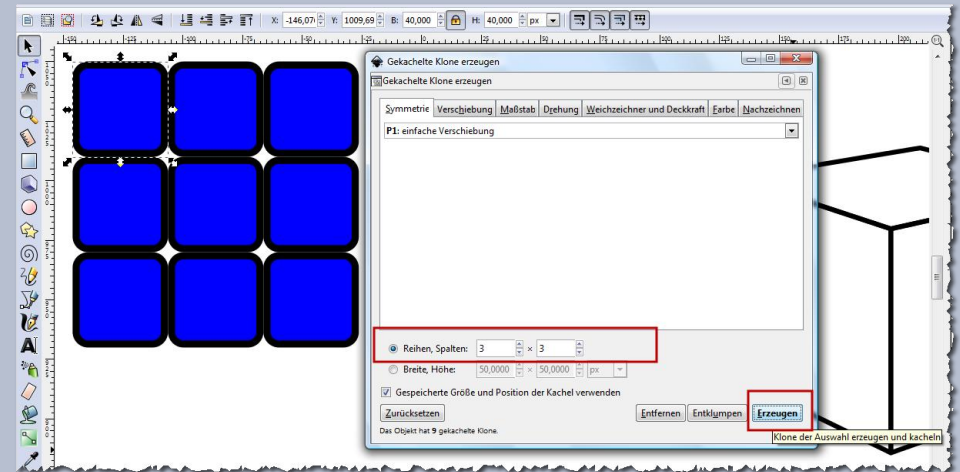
X: -146,07 Y: 1009,69 B: 40,000 H: 40,000 px

Gekachelte Klone erzeugen

Gekachelte Klone erzeugen

Symmetrie | Verschiebung | Maßstab | Drehung | Weichzeichner und Deckkraft | Farbe | Nachzeichnen

P1: einfache Verschiebung

Reihen, Spalten: 3 × 3

Breite, Höhe: 50,0000 × 50,0000 px

Gespeicherte Größe und Position der Kachel verwenden

Zurücksetzen

Entfernen | Entklumpen | Erzeugen

Das Objekt hat 9 gekachelte Klone.

Klone der Auswahl erzeugen und kacheln